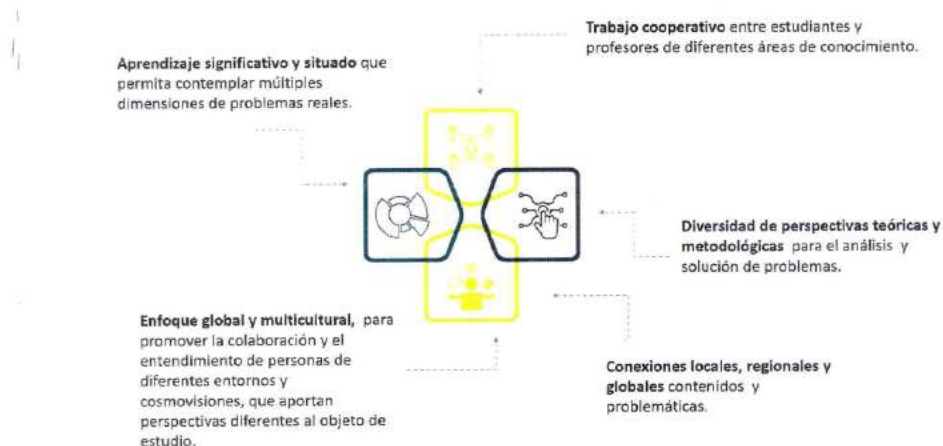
**Trabajo cooperativo** entre estudiantes y profesores de diferentes áreas de conocimiento.

**Aprendizaje significativo y situado** que permita contemplar múltiples dimensiones de problemas reales.

**Diversidad de perspectivas teóricas y metodológicas** para el análisis y solución de problemas.

**Enfoque global y multicultural,** para promover la colaboración y el entendimiento de personas de diferentes entornos y cosmovisiones, que aportan perspectivas diferentes al objeto de estudio.

**Conexiones locales, regionales y globales** contenidos y problemáticas.